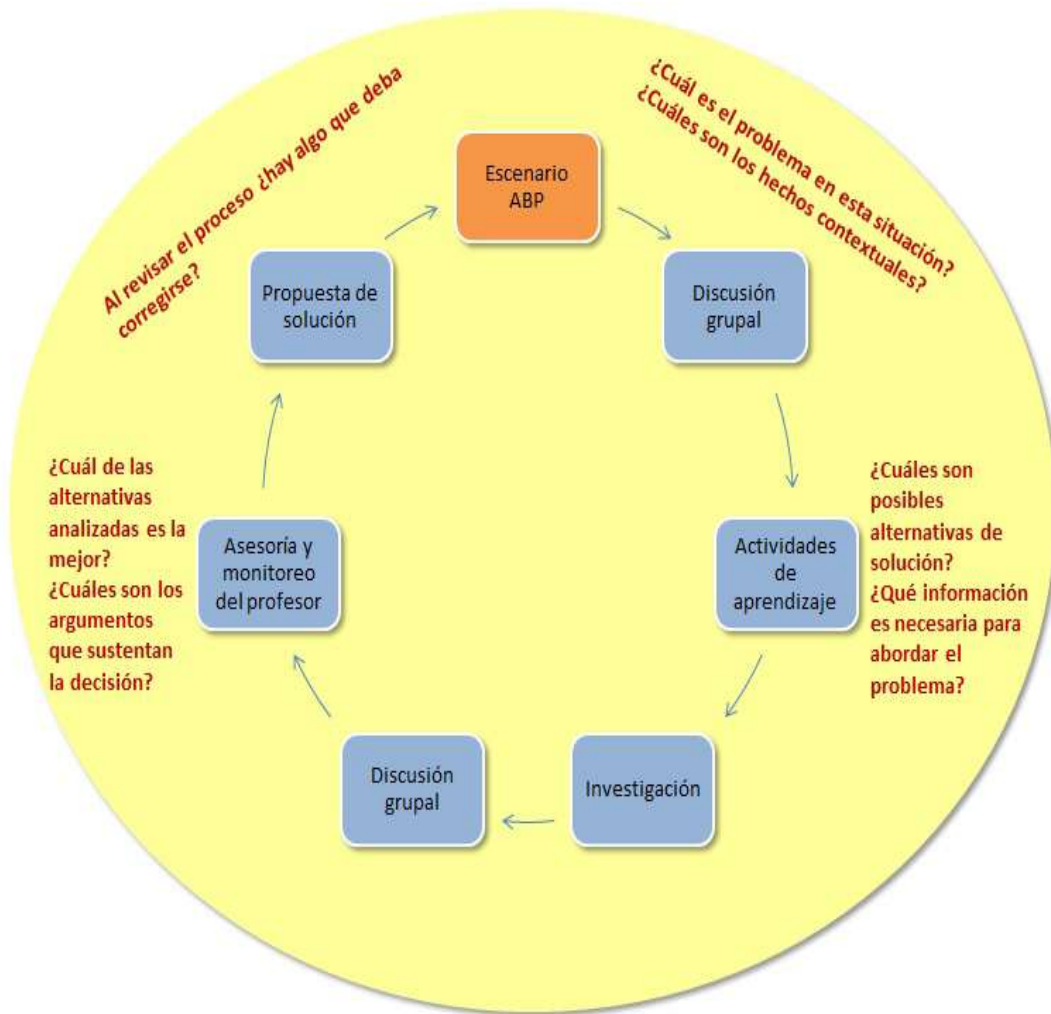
Al revisar el proceso ¿hay algo que deba corregirse?

¿Cuál es el problema en esta situación? ¿Cuáles son los hechos contextuales?

Escenario ABP

Discusión grupal

Actividades de aprendizaje

Investigación

Discusión grupal

Asesoría y monitoreo del profesor

Propuesta de solución

¿Cuáles son posibles alternativas de solución? ¿Qué información es necesaria para abordar el problema?

¿Cuál de las alternativas analizadas es la mejor? ¿Cuáles son los argumentos que sustentan la decisión?